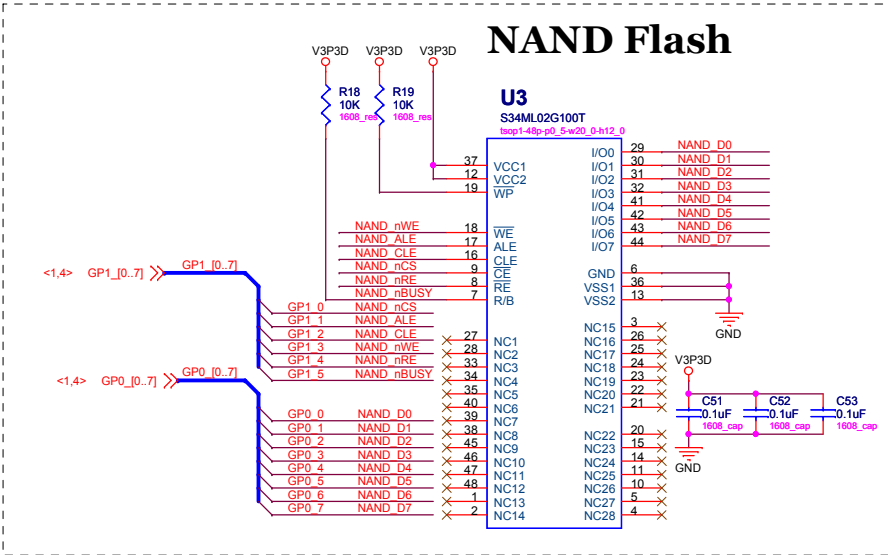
NAND Flash

V3P3D V3P3D V3P3D

R18 10K 1608_res
R19 10K 1608_res

U3
S34ML02G100T
tsop1-48p-p0_5-w20_0-h12_0

37 VCC1
12 VCC2
19 $\overline{WP}$

18 $\overline{WE}$
17 ALE
16 CLE
9 $\overline{CE}$
8 $\overline{RE}$
7 R/B

NAND_nWE
NAND_ALE
NAND_CLE
NAND_nCS
NAND_nRE
NAND_nBUSY

<1,4> GP1_[0..7] GP1_[0..7]

GP1_0 NAND_nCS
GP1_1 NAND_ALE
GP1_2 NAND_CLE
GP1_3 NAND_nWE
GP1_4 NAND_nRE
GP1_5 NAND_nBUSY

<1,4> GP0_[0..7] GP0_[0..7]

GP0_0 NAND_D0
GP0_1 NAND_D1
GP0_2 NAND_D2
GP0_3 NAND_D3
GP0_4 NAND_D4
GP0_5 NAND_D5
GP0_6 NAND_D6
GP0_7 NAND_D7

27 NC1
28 NC2
33 NC3
34 NC4
35 NC5
40 NC6
39 NC7
38 NC8
45 NC9
46 NC10
47 NC11
48 NC12
1 NC13
2 NC14

I/O0 29 NAND_D0
I/O1 30 NAND_D1
I/O2 31 NAND_D2
I/O3 32 NAND_D3
I/O4 41 NAND_D4
I/O5 42 NAND_D5
I/O6 43 NAND_D6
I/O7 44 NAND_D7

GND 6
VSS1 36
VSS2 13
GND

NC15 3
NC16 26
NC17 25
NC18 24
NC19 23
NC20 22
NC21 21
NC22 20
NC23 15
NC24 14
NC25 11
NC26 10
NC27 5
NC28 4

V3P3D
C51 0.1uF 1608_cap
C52 0.1uF 1608_cap
C53 0.1uF 1608_cap
GND